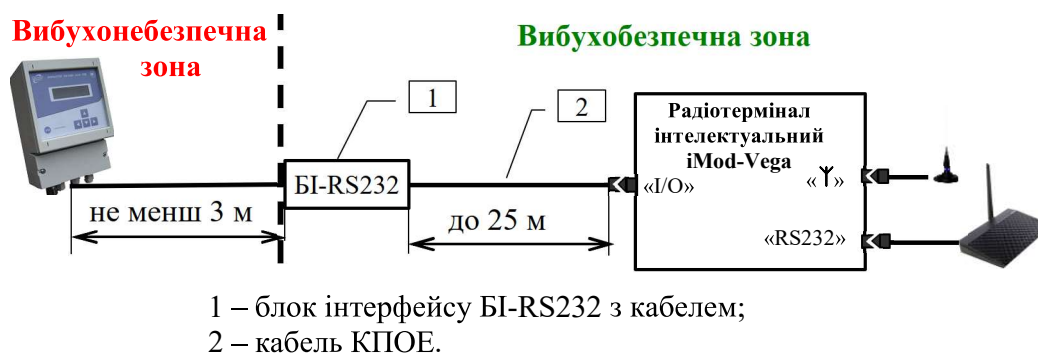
Вибухонебезпечна зона

Вибухобезпечна зона

1

2

Радіотермінал інтелектуальний iMod-Vega

«I/O»

«Y»

«RS232»

БІ-RS232

не менш 3 м

до 25 м

1 – блок інтерфейсу БІ-RS232 з кабелем;
2 – кабель КПОЕ.